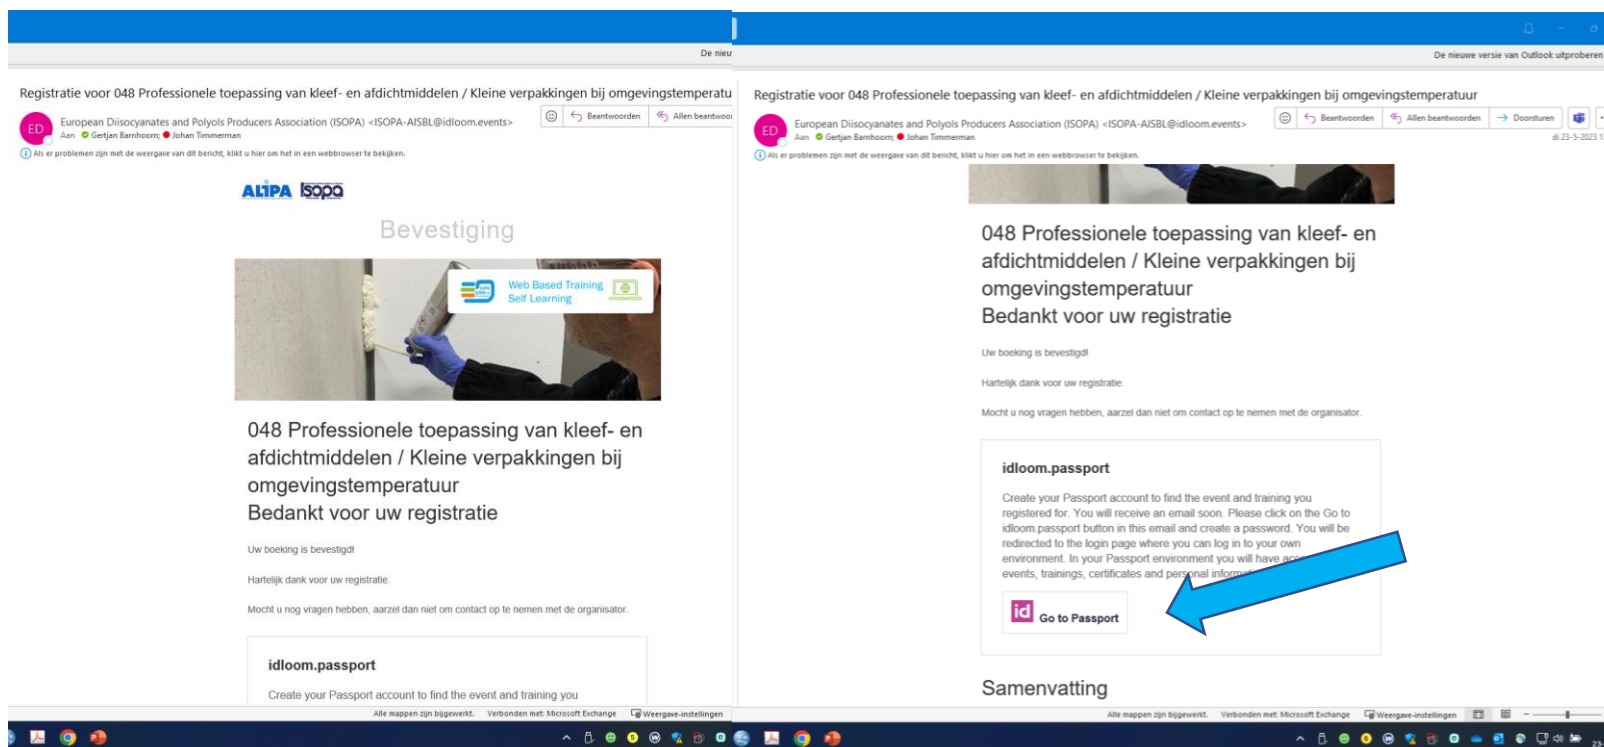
De nieu

Registratie voor 048 Professionele toepassing van kleef- en afdichtmiddelen / Kleine verpakkingen bij omgevingstemperatu

ED

European Diisocyanates and Polyols Producers Association (ISOPA) <ISOPA-AISBL@idloom.events>

Aan Gertjan Barnhoorn; Johan Timmerman

Beantwoorden | Allen beantwoo

Als er problemen zijn met de weergave van dit bericht, klikt u hier om het in een webbrowser te bekijken.

ALIPA isopa

Bevestiging

Web Based Training
Self Learning

048 Professionele toepassing van kleef- en afdichtmiddelen / Kleine verpakkingen bij omgevingstemperatuur
Bedankt voor uw registratie

Uw boeking is bevestigd!

Hartelijk dank voor uw registratie.

Mocht u nog vragen hebben, aarzel dan niet om contact op te nemen met de organisator.

idloom.passport

Create your Passport account to find the event and training you

Alle mappen zijn bijgewerkt. Verbonden met: Microsoft Exchange Weergave-instellingen

De nieuwe versie van Outlook uitproberen

Registratie voor 048 Professionele toepassing van kleef- en afdichtmiddelen / Kleine verpakkingen bij omgevingstemperatuur

ED

European Diisocyanates and Polyols Producers Association (ISOPA) <ISOPA-AISBL@idloom.events>

Aan Gertjan Barnhoorn; Johan Timmerman

Beantwoorden | Allen beantwoorden | Doorsturen

di 23-5-2023 1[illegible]

Als er problemen zijn met de weergave van dit bericht, klikt u hier om het in een webbrowser te bekijken.

048 Professionele toepassing van kleef- en afdichtmiddelen / Kleine verpakkingen bij omgevingstemperatuur
Bedankt voor uw registratie

Uw boeking is bevestigd!

Hartelijk dank voor uw registratie.

Mocht u nog vragen hebben, aarzel dan niet om contact op te nemen met de organisator.

idloom.passport

Create your Passport account to find the event and training you registered for. You will receive an email soon. Please click on the Go to idloom.passport button in this email and create a password. You will be redirected to the login page where you can log in to your own environment. In your Passport environment you will have acc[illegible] events, trainings, certificates and personal inform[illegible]

id Go to Passport

Samenvatting

Alle mappen zijn bijgewerkt. Verbonden met: Microsoft Exchange Weergave-instellingen